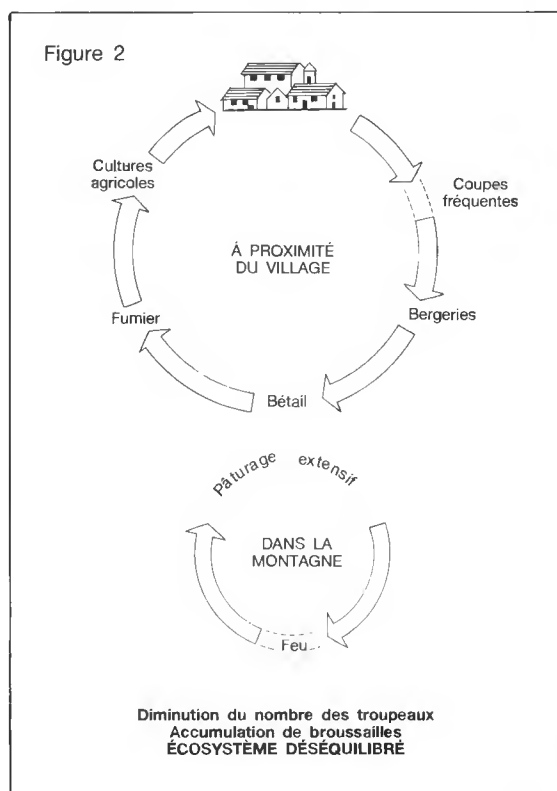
Figure 2

Coupes fréquentes

Bergeries

Bétail

Fumier

Cultures agricoles

Á PROXIMITÉ DU VILLAGE

pâturage extensif

DANS LA MONTAGNE

Feu

Diminution du nombre des troupeaux
Accumulation de broussailles
ÉCOSYSTÈME DÉSÉQUILIBRÉ